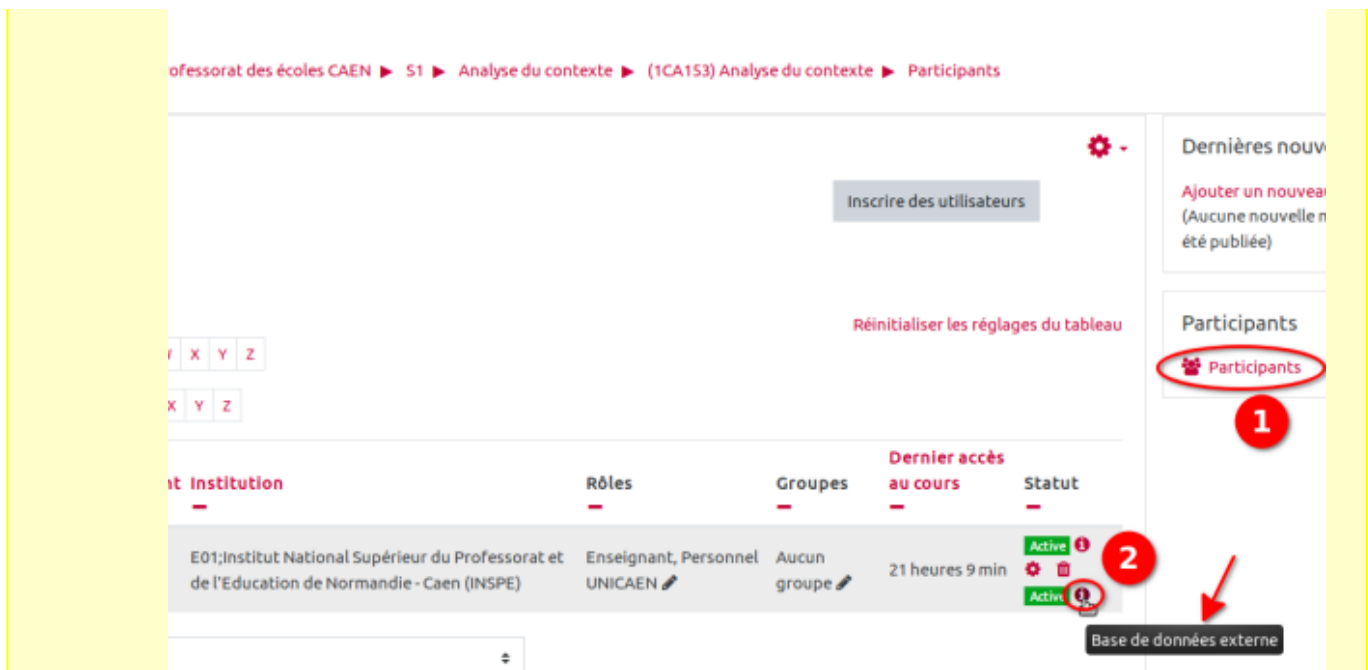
ofessorat des écoles CAEN ▶ S1 ▶ Analyse du contexte ▶ (1CA153) Analyse du contexte ▶ Participants

Inscrire des utilisateurs

Réinitialiser les réglages du tableau

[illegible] X Y Z

X Y Z

| nt | Institution | Rôles | Groupes | Dernier accès au cours | Statut |
|---|---|---|---|---|---|
| | E01;Institut National Supérieur du Professorat et de l'Education de Normandie - Caen (INSPE) | Enseignant, Personnel UNICAEN | Aucun groupe | 21 heures 9 min | Active Active |

2

Base de données externe

Dernières nouv

Ajouter un nouvea
(Aucune nouvelle n
été publiée)

Participants

Participants

1